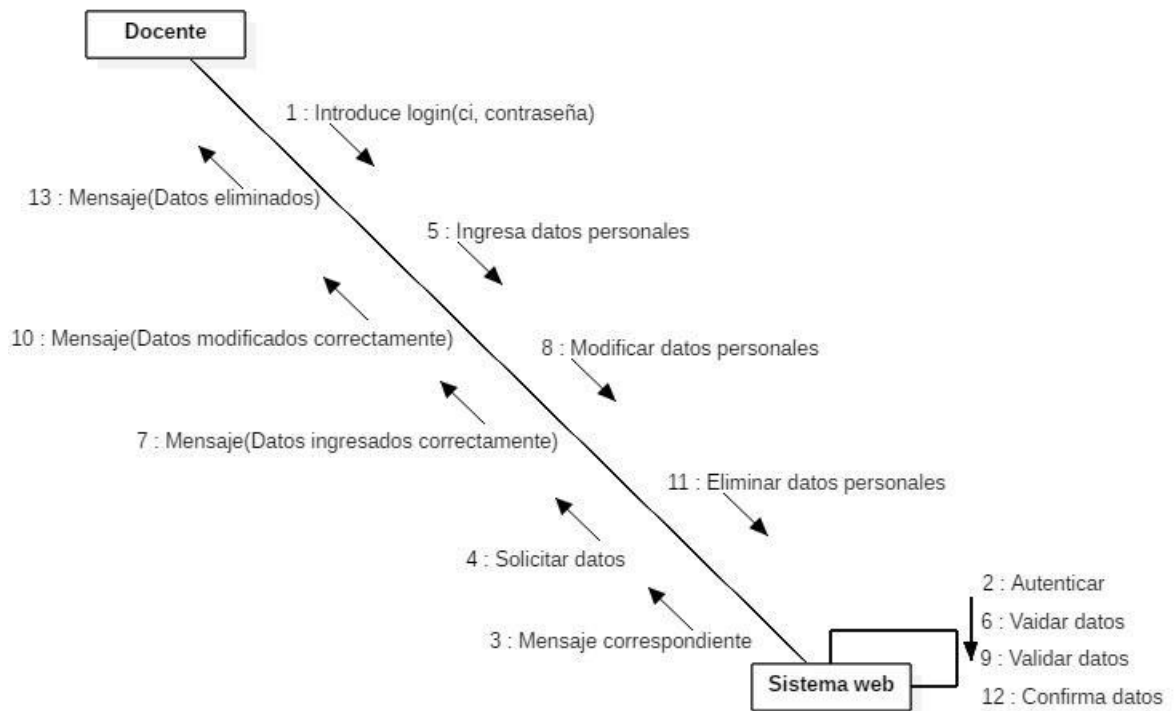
Docente

1 : Introduce login(ci, contraseña)

13 : Mensaje(Datos eliminados)

5 : Ingresa datos personales

10 : Mensaje(Datos modificados correctamente)

8 : Modificar datos personales

7 : Mensaje(Datos ingresados correctamente)

11 : Eliminar datos personales

4 : Solicitar datos

3 : Mensaje correspondiente

2 : Autenticar
6 : Vaidar datos
9 : Validar datos
12 : Confirma datos

Sistema web